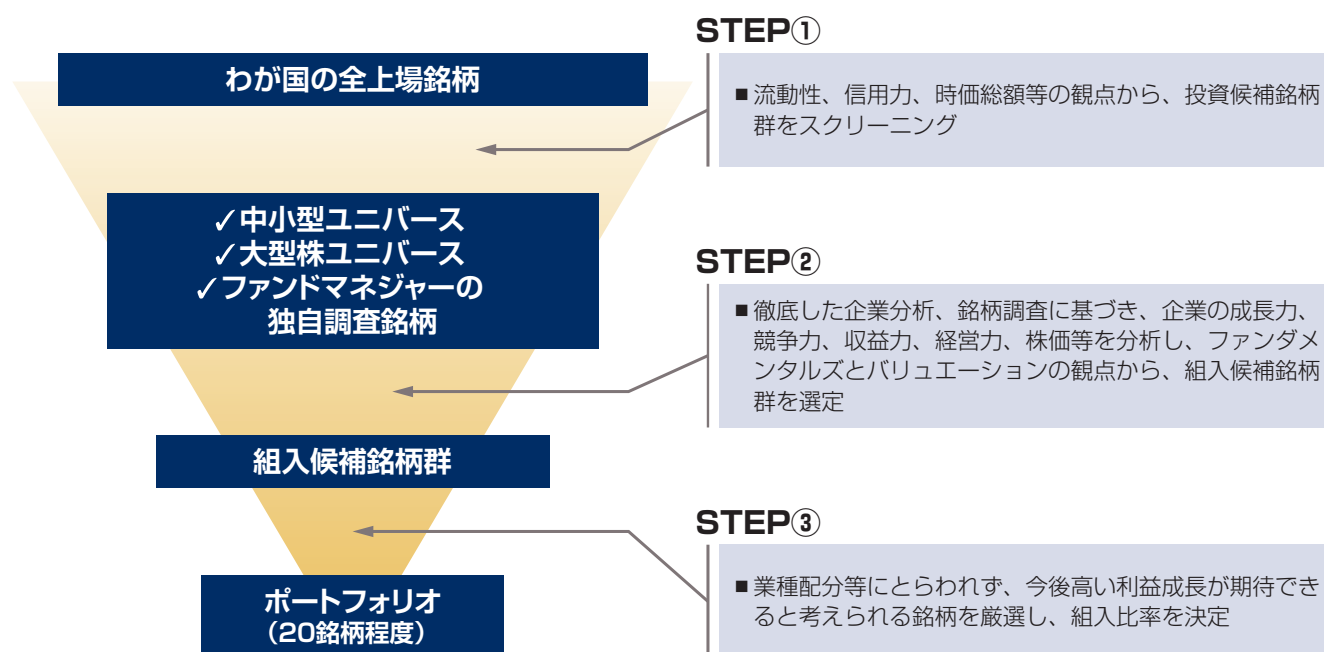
わが国の全上場銘柄

STEP①

■流動性、信用力、時価総額等の観点から、投資候補銘柄群をスクリーニング

✓中小型ユニバース
✓大型株ユニバース
✓ファンドマネジャーの独自調査銘柄

STEP②

■徹底した企業分析、銘柄調査に基づき、企業の成長力、競争力、収益力、経営力、株価等を分析し、ファンダメンタルズとバリュエーションの観点から、組入候補銘柄群を選定

組入候補銘柄群

STEP③

■業種配分等にとらわれず、今後高い利益成長が期待できると考えられる銘柄を厳選し、組入比率を決定

ポートフォリオ
（20銘柄程度）